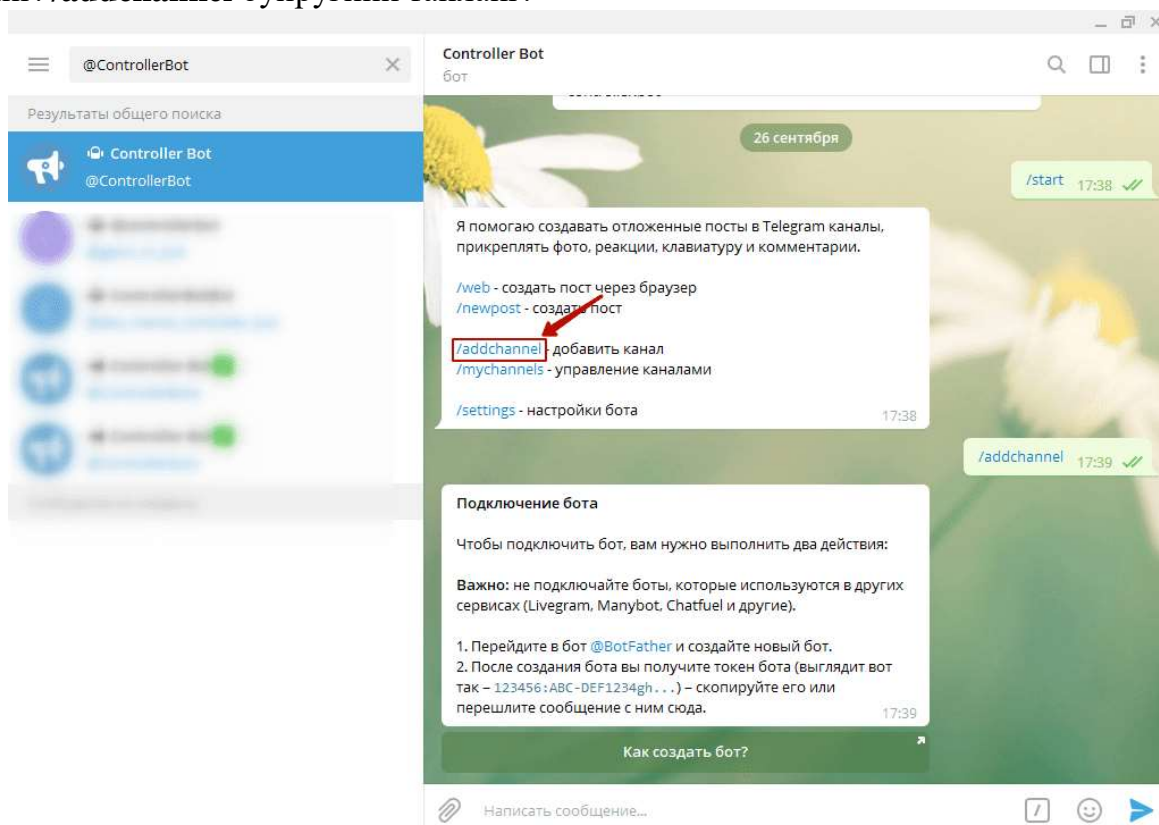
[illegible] /addchannel буйруғини каналг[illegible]

@ControllerBot

Результаты общего поиска

Controller Bot
@ControllerBot

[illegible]

Controller Bot
бот

26 сентября

/start 17:38

Я помогаю создавать отложенные посты в Telegram каналы, прикреплять фото, реакции, клавиатуру и комментарии.

/web - создать пост через браузер
/newpost - создать пост

/addchannel - добавить канал
/mychannels - управление каналами

/settings - настройки бота 17:38

/addchannel 17:39

Подключение бота

Чтобы подключить бот, вам нужно выполнить два действия:

Важно: не подключайте боты, которые используются в других сервисах (Livegram, Manybot, Chatfuel и другие).

1. Перейдите в бот @BotFather и создайте новый бот.
2. После создания бота вы получите токен бота (выглядит вот так – 123456:ABC-DEF1234gh...) – скопируйте его или перешлите сообщение с ним сюда. 17:39

Как создать бот?

Написать сообщение...